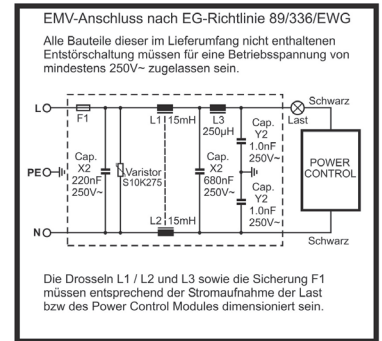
EMV-Anschluss nach EG-Richtlinie 89/336/EWG

Alle Bauteile dieser im Lieferumfang nicht enthaltenen Entstörschaltung müssen für eine Betriebsspannung von mindestens 250V~ zugelassen sein.

L
F1
L1 15mH
L3 250µH
Cap. Y2 1.0nF 250V~
Schwarz
Last
PE
Cap. X2 220nF 250V~
Varistor S10K275
Cap. X2 680nF 250V~
POWER CONTROL
Cap. Y2 1.0nF 250V~
L2 15mH
N
Schwarz

Die Drosseln L1 / L2 und L3 sowie die Sicherung F1 müssen entsprechend der Stromaufnahme der Last bzw des Power Control Modules dimensioniert sein.